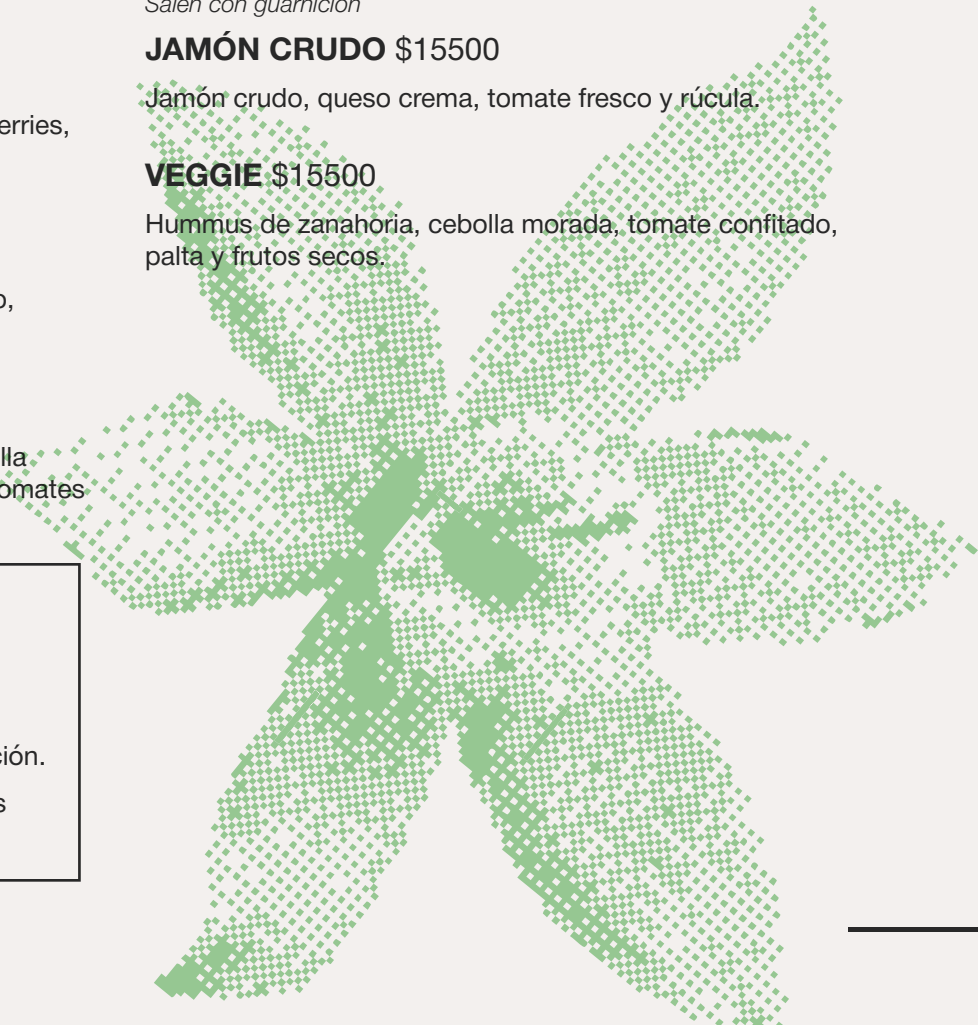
Salen con guarnición

**JAMÓN CRUDO** $15500

Jamón crudo, queso crema, tomate fresco y rúcula.

**VEGGIE** $15500

Hummus de zanahoria, cebolla morada, tomate confitado, palta y frutos secos.

erries,

o,

lla
omates

ción.

s